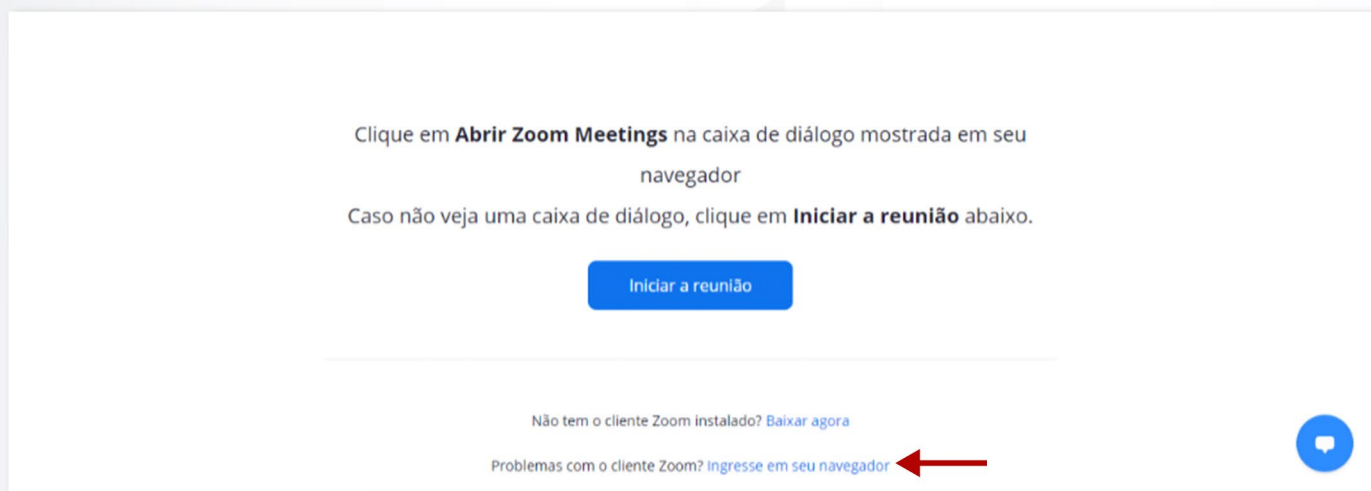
Clique em **Abrir Zoom Meetings** na caixa de diálogo mostrada em seu navegador

Caso não veja uma caixa de diálogo, clique em **Iniciar a reunião** abaixo.

Iniciar a reunião

Não tem o cliente Zoom instalado? Baixar agora

Problemas com o cliente Zoom? Ingresse em seu navegador